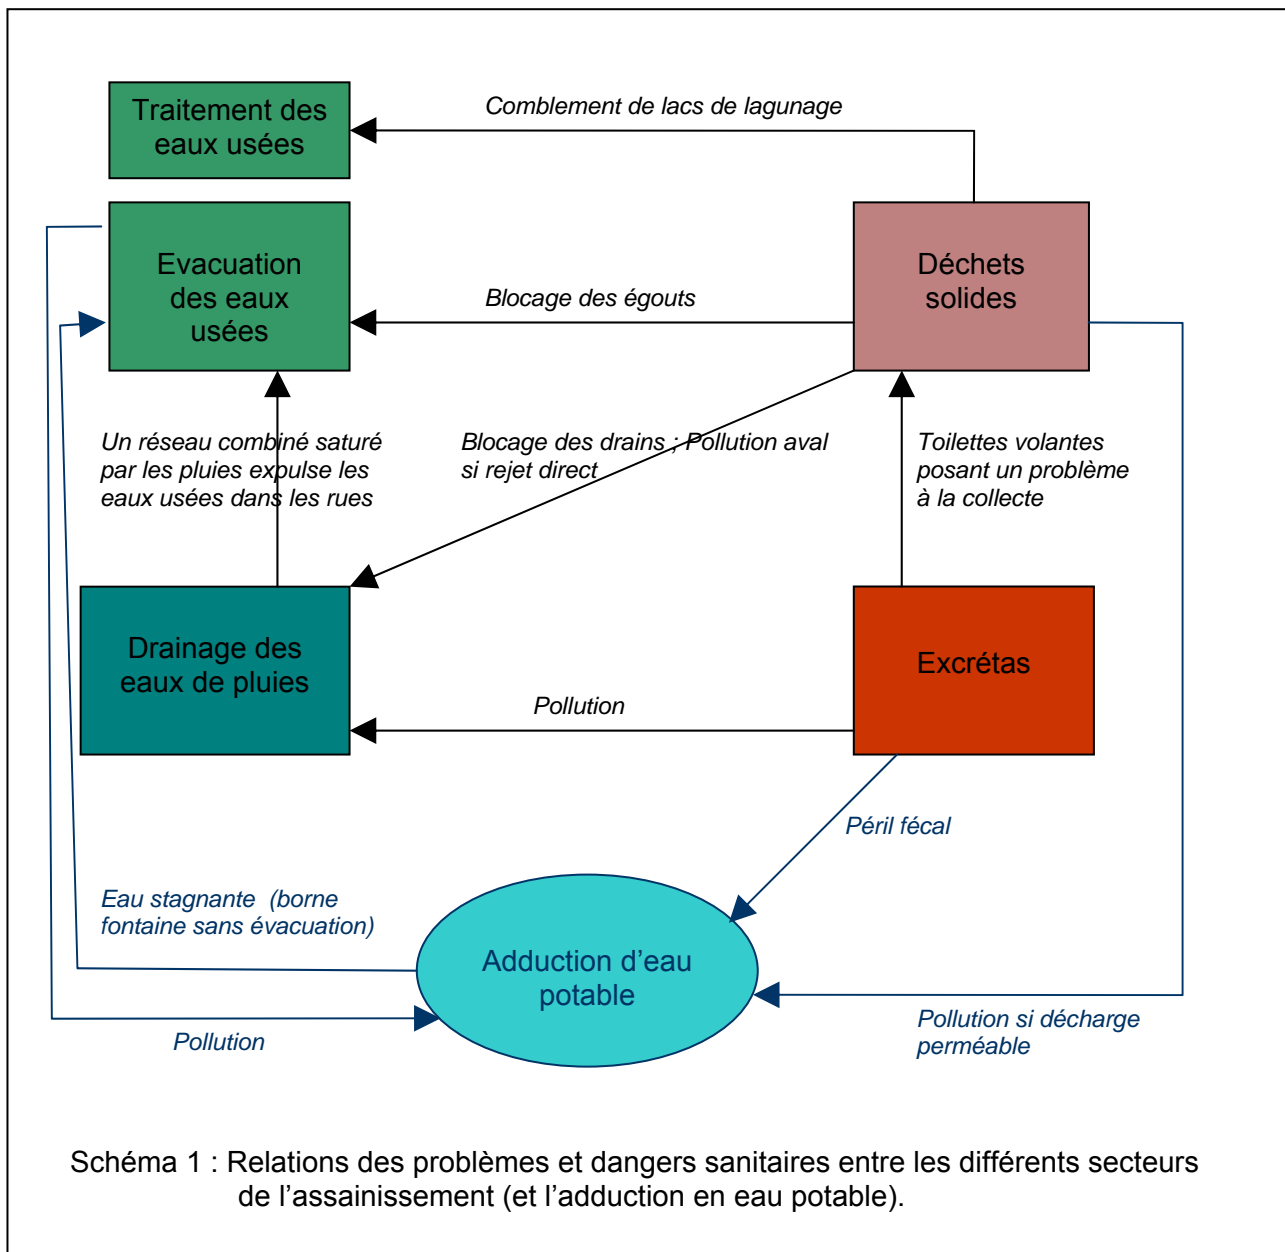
Traitement des eaux usées

Comblement de lacs de lagunage

Evacuation des eaux usées

Blocage des égouts

Déchets solides

Un réseau combiné saturé par les pluies expulse les eaux usées dans les rues

Blocage des drains ; Pollution aval si rejet direct

Toilettes volantes posant un problème à la collecte

Drainage des eaux de pluies

Pollution

Excrétas

Péril fécal

Eau stagnante (borne fontaine sans évacuation)

Adduction d'eau potable

Pollution

Pollution si décharge perméable

Schéma 1 : Relations des problèmes et dangers sanitaires entre les différents secteurs de l'assainissement (et l'adduction en eau potable).